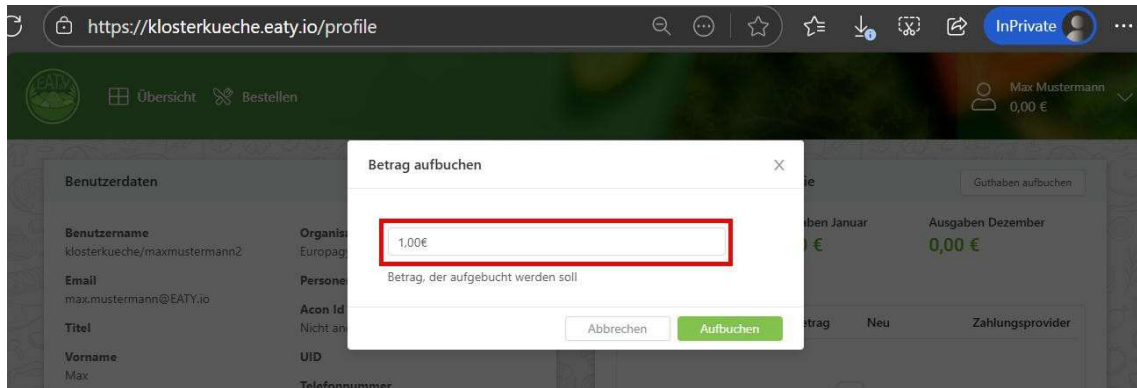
https://klosterkueche.eaty.io/profile

InPrivate

Übersicht Bestellen

Max Mustermann
0,00 €

Benutzerdaten

Benutzername
klosterkueche/maxmustermann2

Email
max.mustermann@EATY.io

Titel

Vorname
Max

Organis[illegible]
Europag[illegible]

Persone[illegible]

Acon Id
Nicht an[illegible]

UID

Telefonnummer

Betrag aufbuchen

×

1,00€

Betrag, der aufgebucht werden soll

Abbrechen

Aufbuchen

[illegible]ie

Guthaben aufbuchen

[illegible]ben Januar
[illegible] €

Ausgaben Dezember
0,00 €

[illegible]trag

Neu

Zahlungsprovider